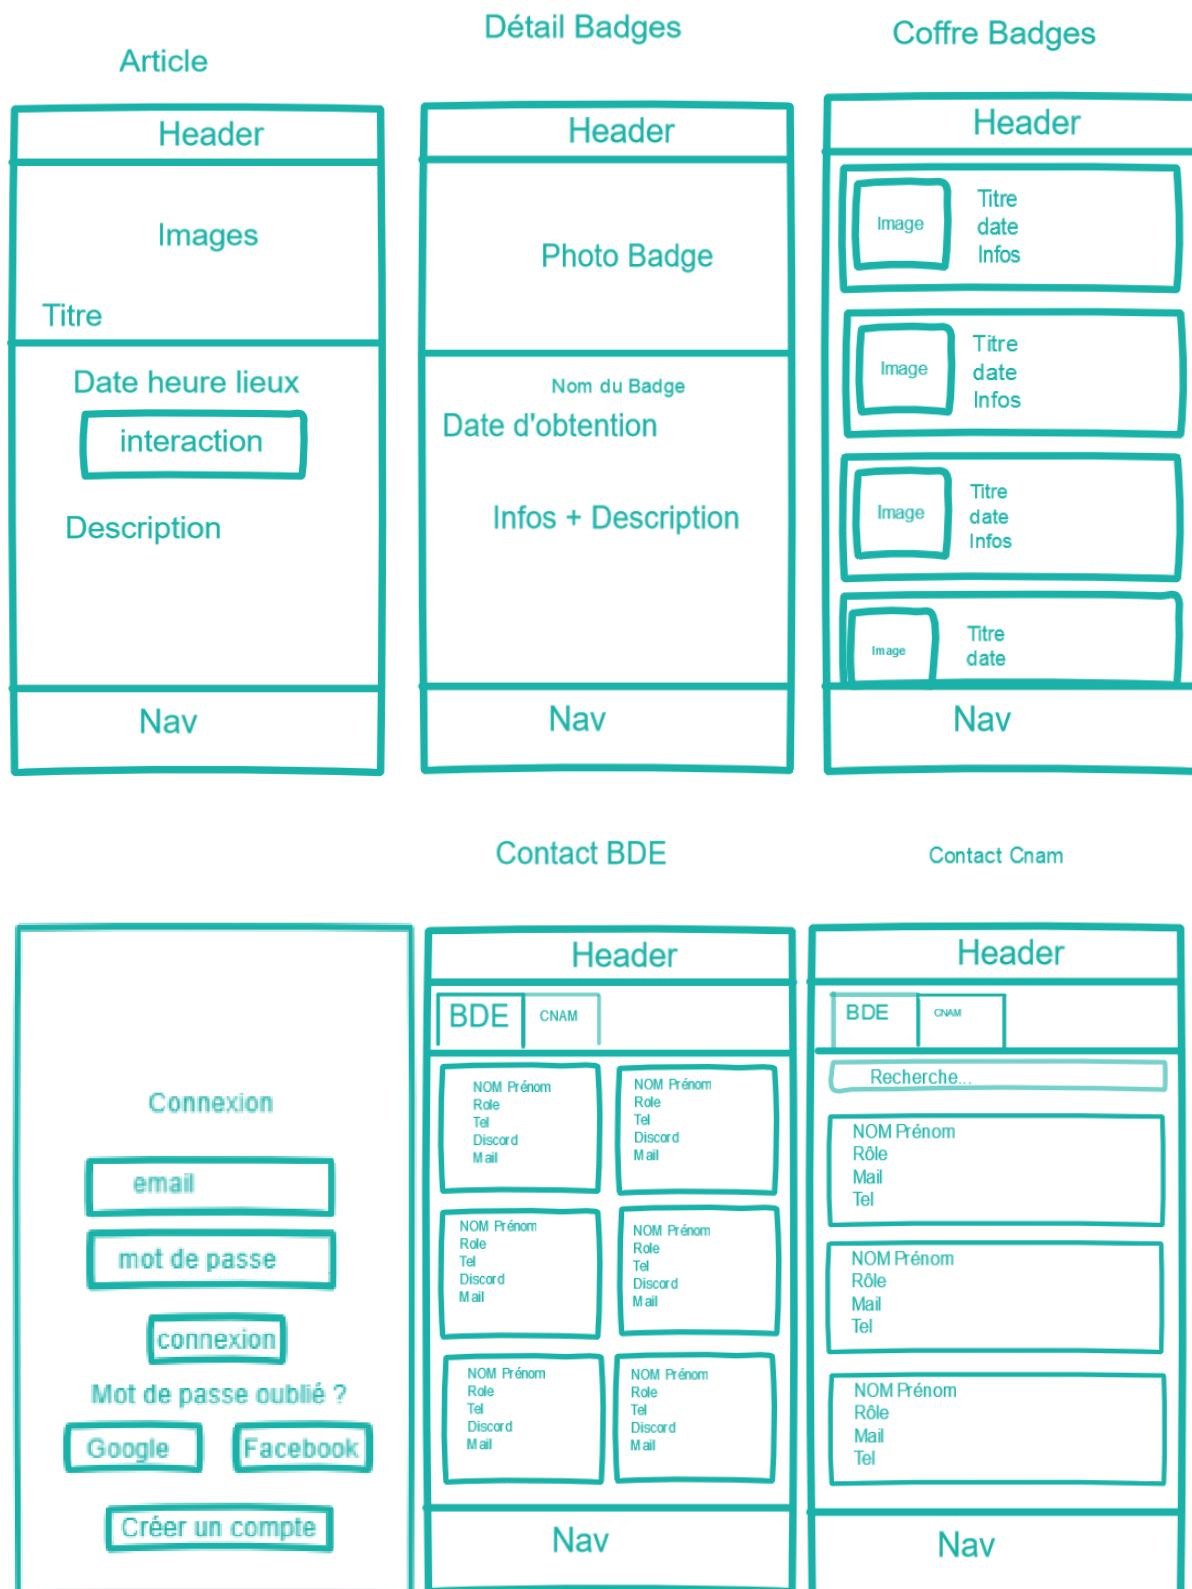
Article

Header

Images

Titre

Date heure lieux

interaction

Description

Nav

Détail Badges

Header

Photo Badge

Nom du Badge

Date d'obtention

Infos + Description

Nav

Coffre Badges

Header

Image

Titre
date
Infos

Image

Titre
date
Infos

Image

Titre
date
Infos

Image

Titre
date

Nav

Connexion

email

mot de passe

connexion

Mot de passe oublié ?

Google

Facebook

Créer un compte

Contact BDE

Header

BDE

CNAM

NOM Prénom
Role
Tel
Discord
Mail

NOM Prénom
Role
Tel
Discord
Mail

NOM Prénom
Role
Tel
Discord
Mail

NOM Prénom
Role
Tel
Discord
Mail

NOM Prénom
Role
Tel
Discord
Mail

NOM Prénom
Role
Tel
Discord
Mail

Nav

Contact Cnam

Header

BDE

CNAM

Recherche...

NOM Prénom
Rôle
Mail
Tel

NOM Prénom
Rôle
Mail
Tel

NOM Prénom
Rôle
Mail
Tel

Nav